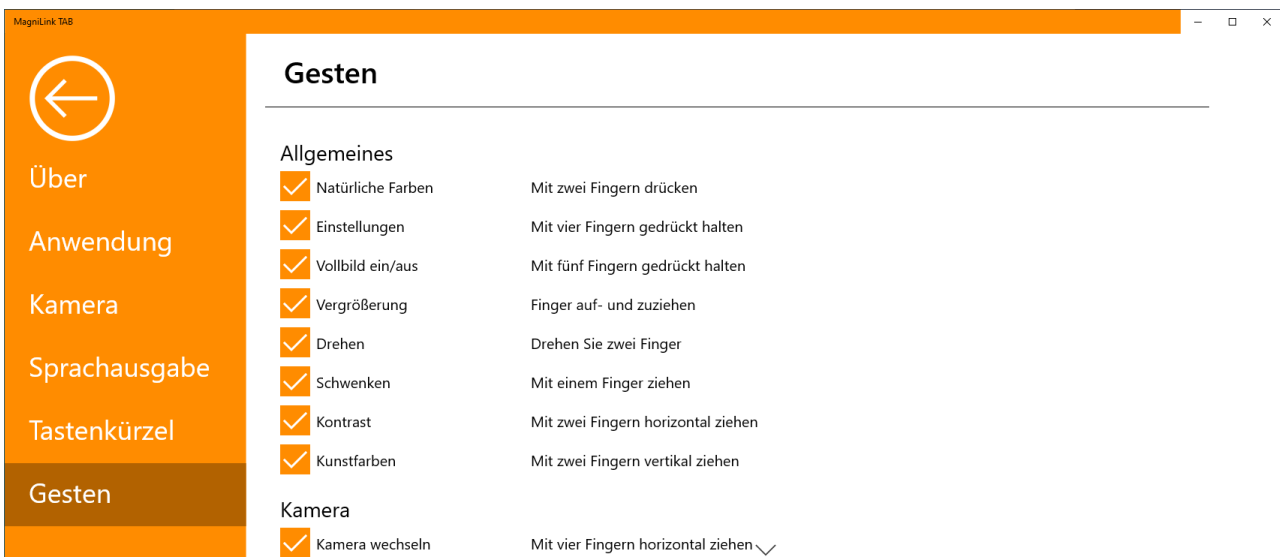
MagniLink TAB

Über

Anwendung

Kamera

Sprachausgabe

Tastenkürzel

Gesten

Gesten

Allgemeines

| | |
|---|---|
| Natürliche Farben | Mit zwei Fingern drücken |
| Einstellungen | Mit vier Fingern gedrückt halten |
| Vollbild ein/aus | Mit fünf Fingern gedrückt halten |
| Vergrößerung | Finger auf- und zuziehen |
| Drehen | Drehen Sie zwei Finger |
| Schwenken | Mit einem Finger ziehen |
| Kontrast | Mit zwei Fingern horizontal ziehen |
| Kunstfarben | Mit zwei Fingern vertikal ziehen |

Kamera

| | |
|---|---|
| Kamera wechseln | Mit vier Fingern horizontal ziehen |